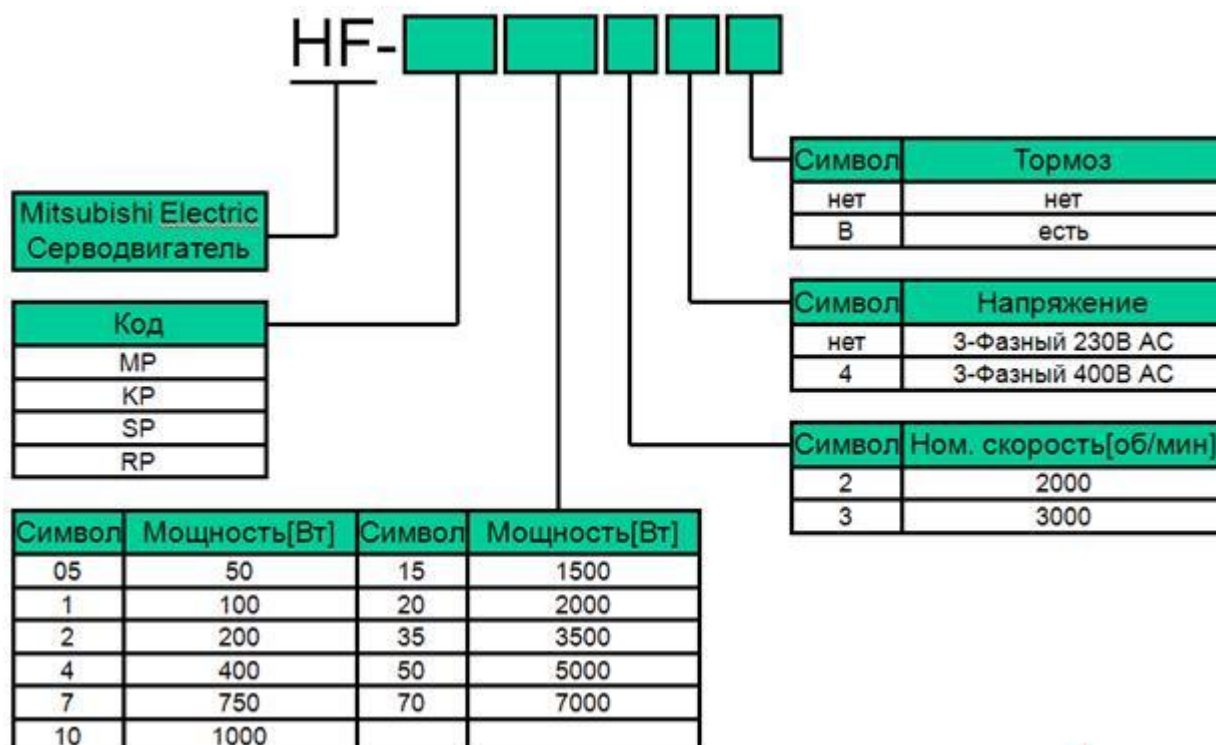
HF-

Mitsubishi Electric Серводвигатель

| Код |
|---|
| MP |
| KP |
| SP |
| RP |

| Символ | Мощность[Вт] | Символ | Мощность[Вт] |
|---|---|---|---|
| 05 | 50 | 15 | 1500 |
| 1 | 100 | 20 | 2000 |
| 2 | 200 | 35 | 3500 |
| 4 | 400 | 50 | 5000 |
| 7 | 750 | 70 | 7000 |
| 10 | 1000 | | |

| Символ | Тормоз |
|---|---|
| нет | нет |
| B | есть |

| Символ | Напряжение |
|---|---|
| нет | 3-Фазный 230В AC |
| 4 | 3-Фазный 400В AC |

| Символ | Ном. скорость[об/мин] |
|---|---|
| 2 | 2000 |
| 3 | 3000 |